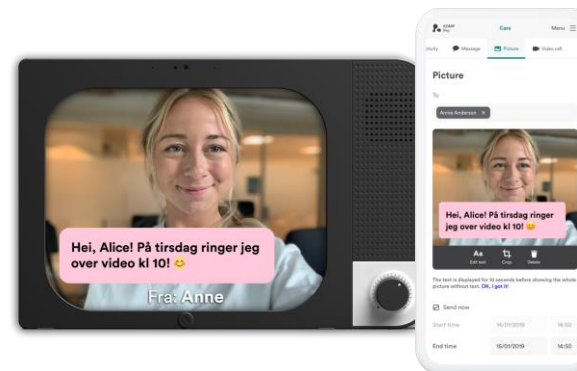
Hei, Alice! På tirsdag ringer jeg over video kl 10! 😊

Fra: Anne

KOMP Pro

Care

Menu

ctivity

Message

Picture

Video call

Picture

To

Annie Andersen ×

Hei, Alice! På tirsdag ringer jeg over video kl 10! 😊

Aa Edit text

Crop

Delete

The text is displayed for 10 seconds before showing the whole picture without text. OK, I got it!

Send now

Start time

16/01/2019

14:50

End time

16/01/2019

14:50